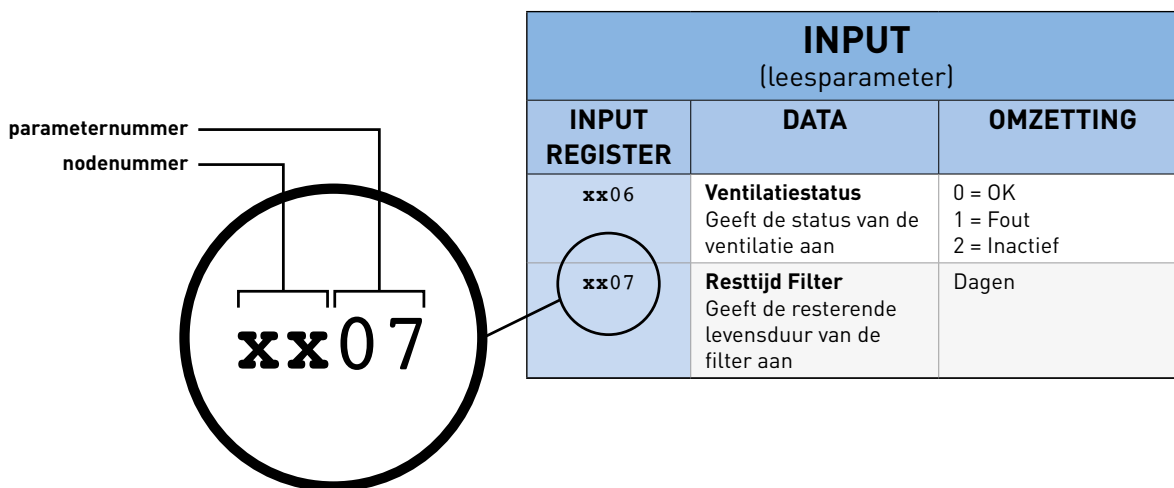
parameternummer
nodenummer

**xx**07

| INPUT<br>(leesparameter) | | |
|---|---|---|
| INPUT REGISTER | DATA | OMZETTING |
| **xx**06 | **Ventilatiestatus** Geeft de status van de ventilatie aan | 0 = OK<br>1 = Fout<br>2 = Inactief |
| **xx**07 | **Resttijd Filter** Geeft de resterende levensduur van de filter aan | Dagen |